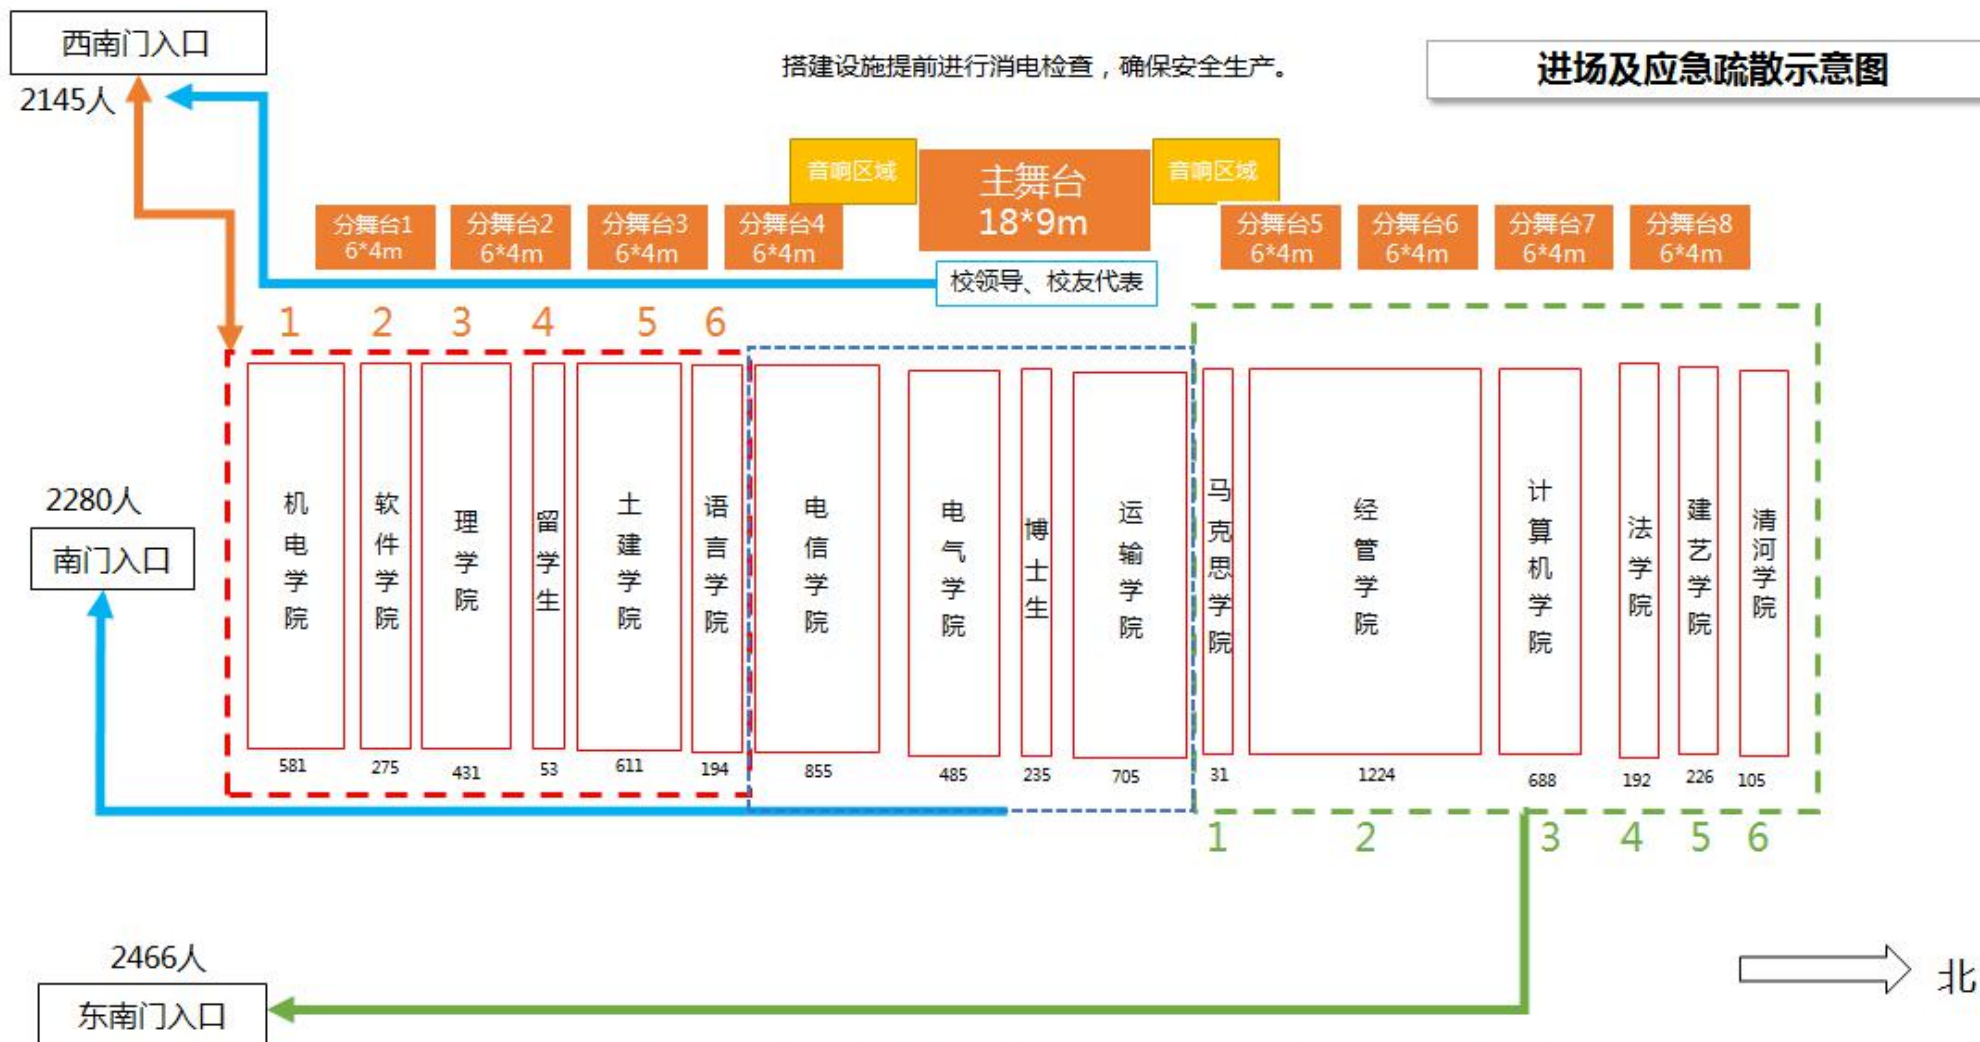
西南门入口

2145人

搭建设施提前进行消电检查，确保安全生产。

进场及应急疏散示意图

音响区域

主舞台
18*9m

音响区域

分舞台1
6*4m

分舞台2
6*4m

分舞台3
6*4m

分舞台4
6*4m

分舞台5
6*4m

分舞台6
6*4m

分舞台7
6*4m

分舞台8
6*4m

校领导、校友代表

1 2 3 4 5 6

机电学院 581

软件学院 275

理学院 431

留学生 53

土建学院 611

语言学院 194

电信学院 855

电气学院 485

博士生 235

运输学院 705

马克思学院 31

经管学院 1224

计算机学院 688

法学院 192

建艺学院 226

清河学院 105

1 2 3 4 5 6

2280人

南门入口

2466人

东南门入口

北